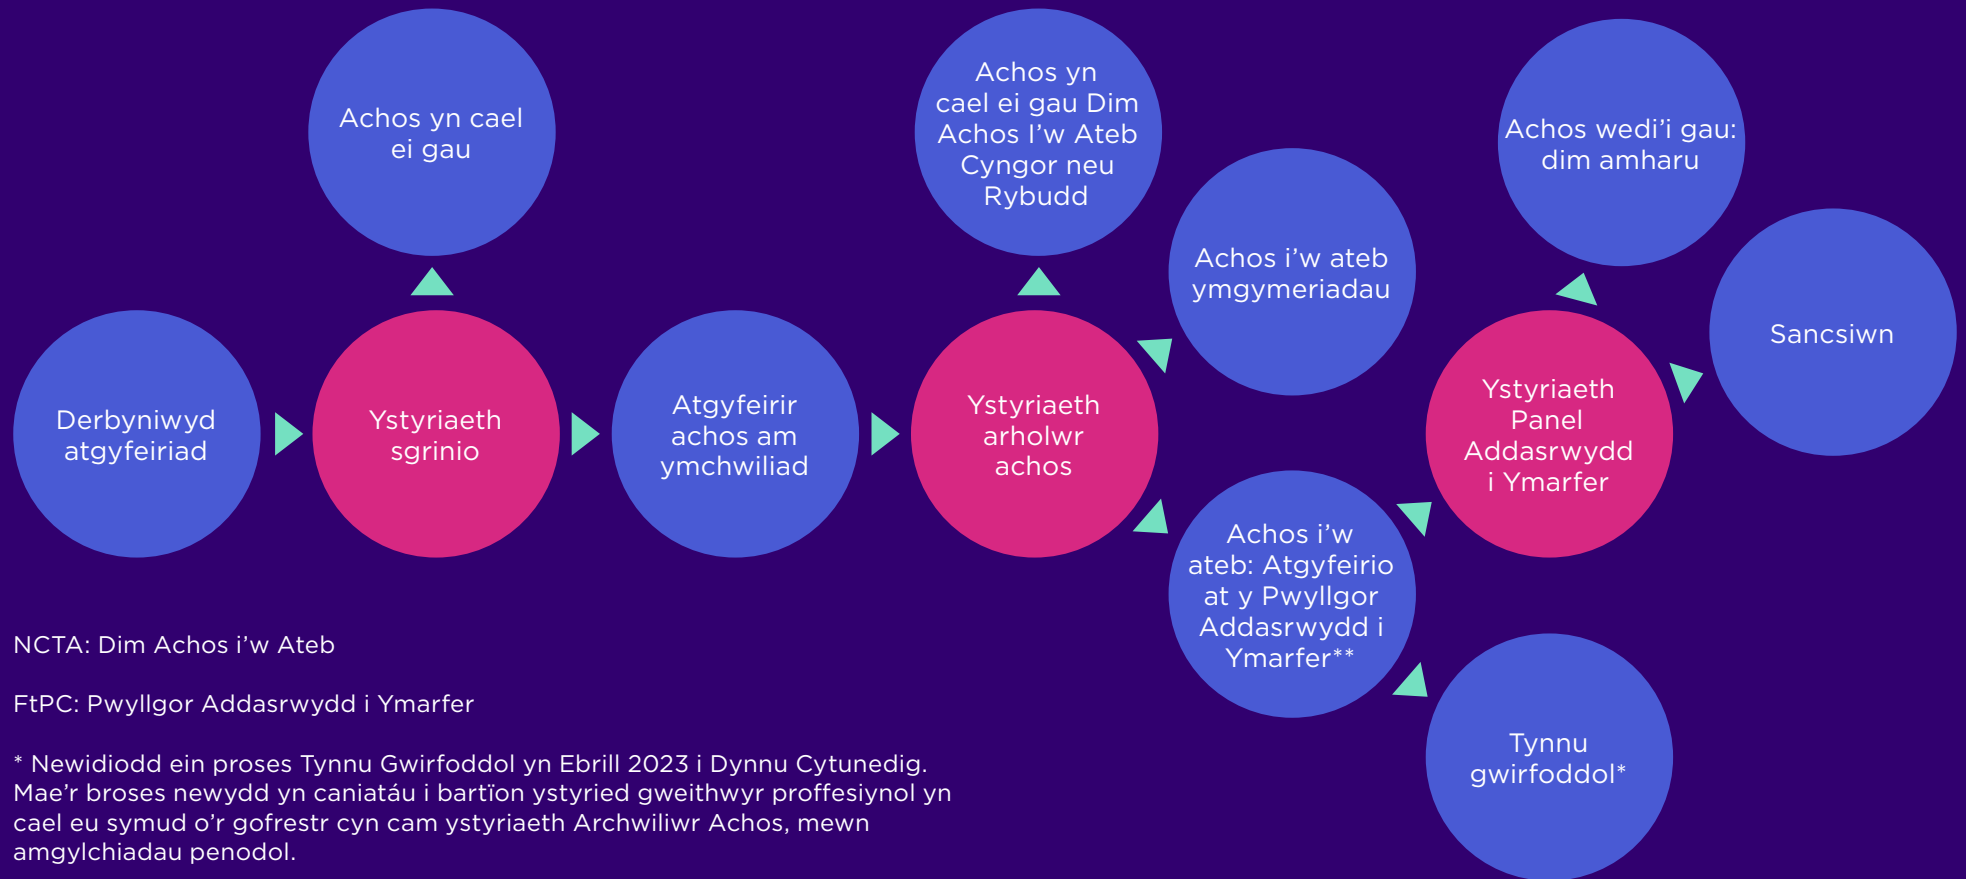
Achos yn cael ei gau

Achos yn cael ei gau Dim Achos I'w Ateb Cyngor neu Rybudd

Achos wedi'i gau: dim amharu

Achos i'w ateb ymgymeriadau

Sancsiwn

Derbyniwyd atgyfeiriad

Ystyriaeth sgrinio

Atgyfeirir achos am ymchwiliad

Ystyriaeth arholwr achos

Ystyriaeth Panel Addasrwydd i Ymarfer

Achos i'w ateb: Atgyfeirio at y Pwyllgor Addasrwydd i Ymarfer**

Tynnu gwirfoddol*

NCTA: Dim Achos i'w Ateb

FtPC: Pwyllgor Addasrwydd i Ymarfer

* Newidiodd ein proses Tynnu Gwirfoddol yn Ebrill 2023 i Dynnu Cytunedig. Mae'r broses newydd yn caniatáu i bartïon ystyried gweithwyr proffesiynol yn cael eu symud o'r gofrestr cyn cam ystyriaeth Archwiliwr Achos, mewn amgylchiadau penodol.